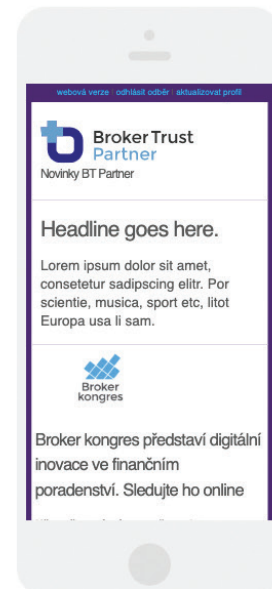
webová verze | odhlásit odběr | aktualizovat profil

Broker Trust Partner

Novinky BT Partner

Headline goes here.

Lorem ipsum dolor sit amet, consetetur sadipscing elitr. Por scientie, musica, sport etc, litot Europa usa li sam.

Broker kongres

Broker kongres představí digitální inovace ve finančním poradenství. Sledujte ho online

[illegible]